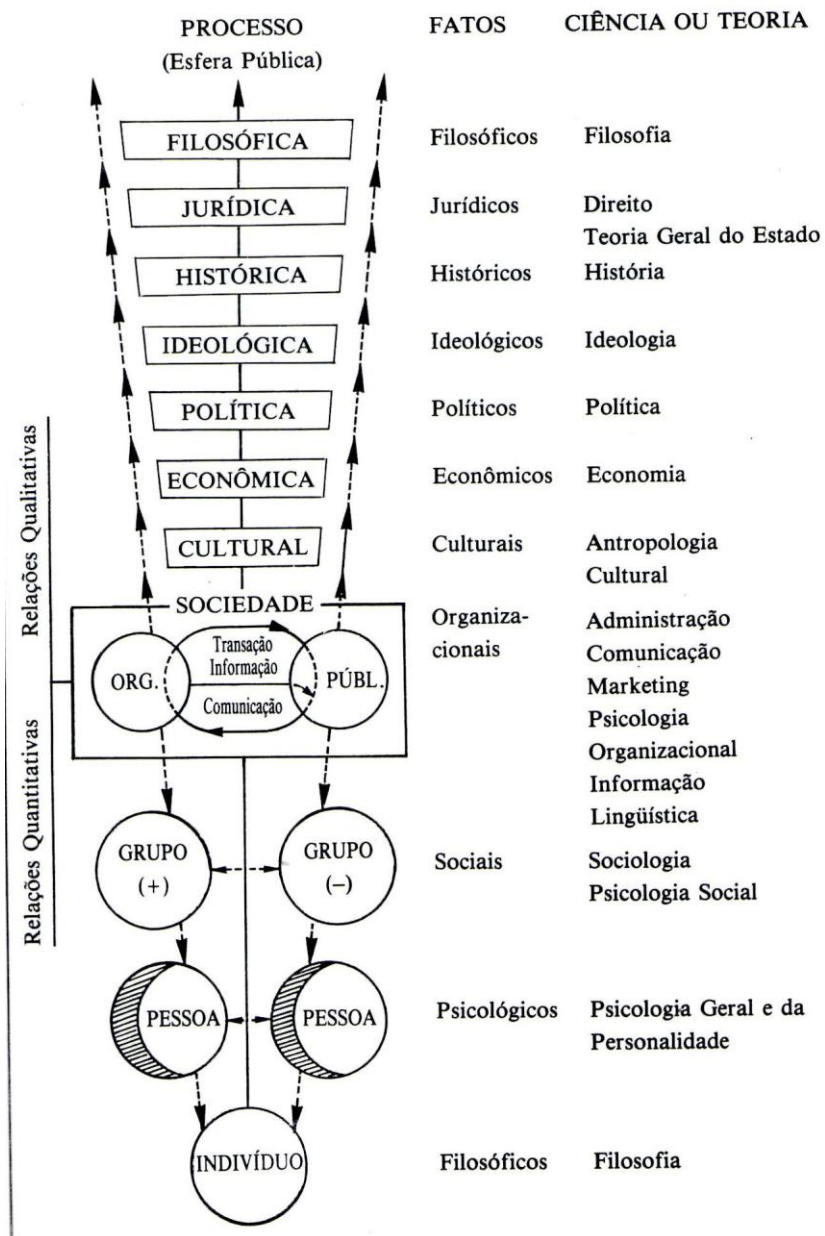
PROCESSO
(Esfera Pública)

FATOS

CIÊNCIA OU TEORIA

FILOSÓFICA
Filosóficos
Filosofia

JURÍDICA
Jurídicos
Direito
Teoria Geral do Estado

HISTÓRICA
Históricos
História

IDEOLÓGICA
Ideológicos
Ideologia

POLÍTICA
Políticos
Política

ECONÔMICA
Econômicos
Economia

CULTURAL
Culturais
Antropologia Cultural

SOCIEDADE
Organizacionais
Administração
Comunicação
Marketing
Psicologia
Organizacional
Informação
Lingüística

ORG.
Transação
Informação
Comunicação
PÚBL.

Relações Qualitativas

Relações Quantitativas

GRUPO (+)
GRUPO (−)
Sociais
Sociologia
Psicologia Social

PESSOA
PESSOA
Psicológicos
Psicologia Geral e da Personalidade

INDIVÍDUO
Filosóficos
Filosofia